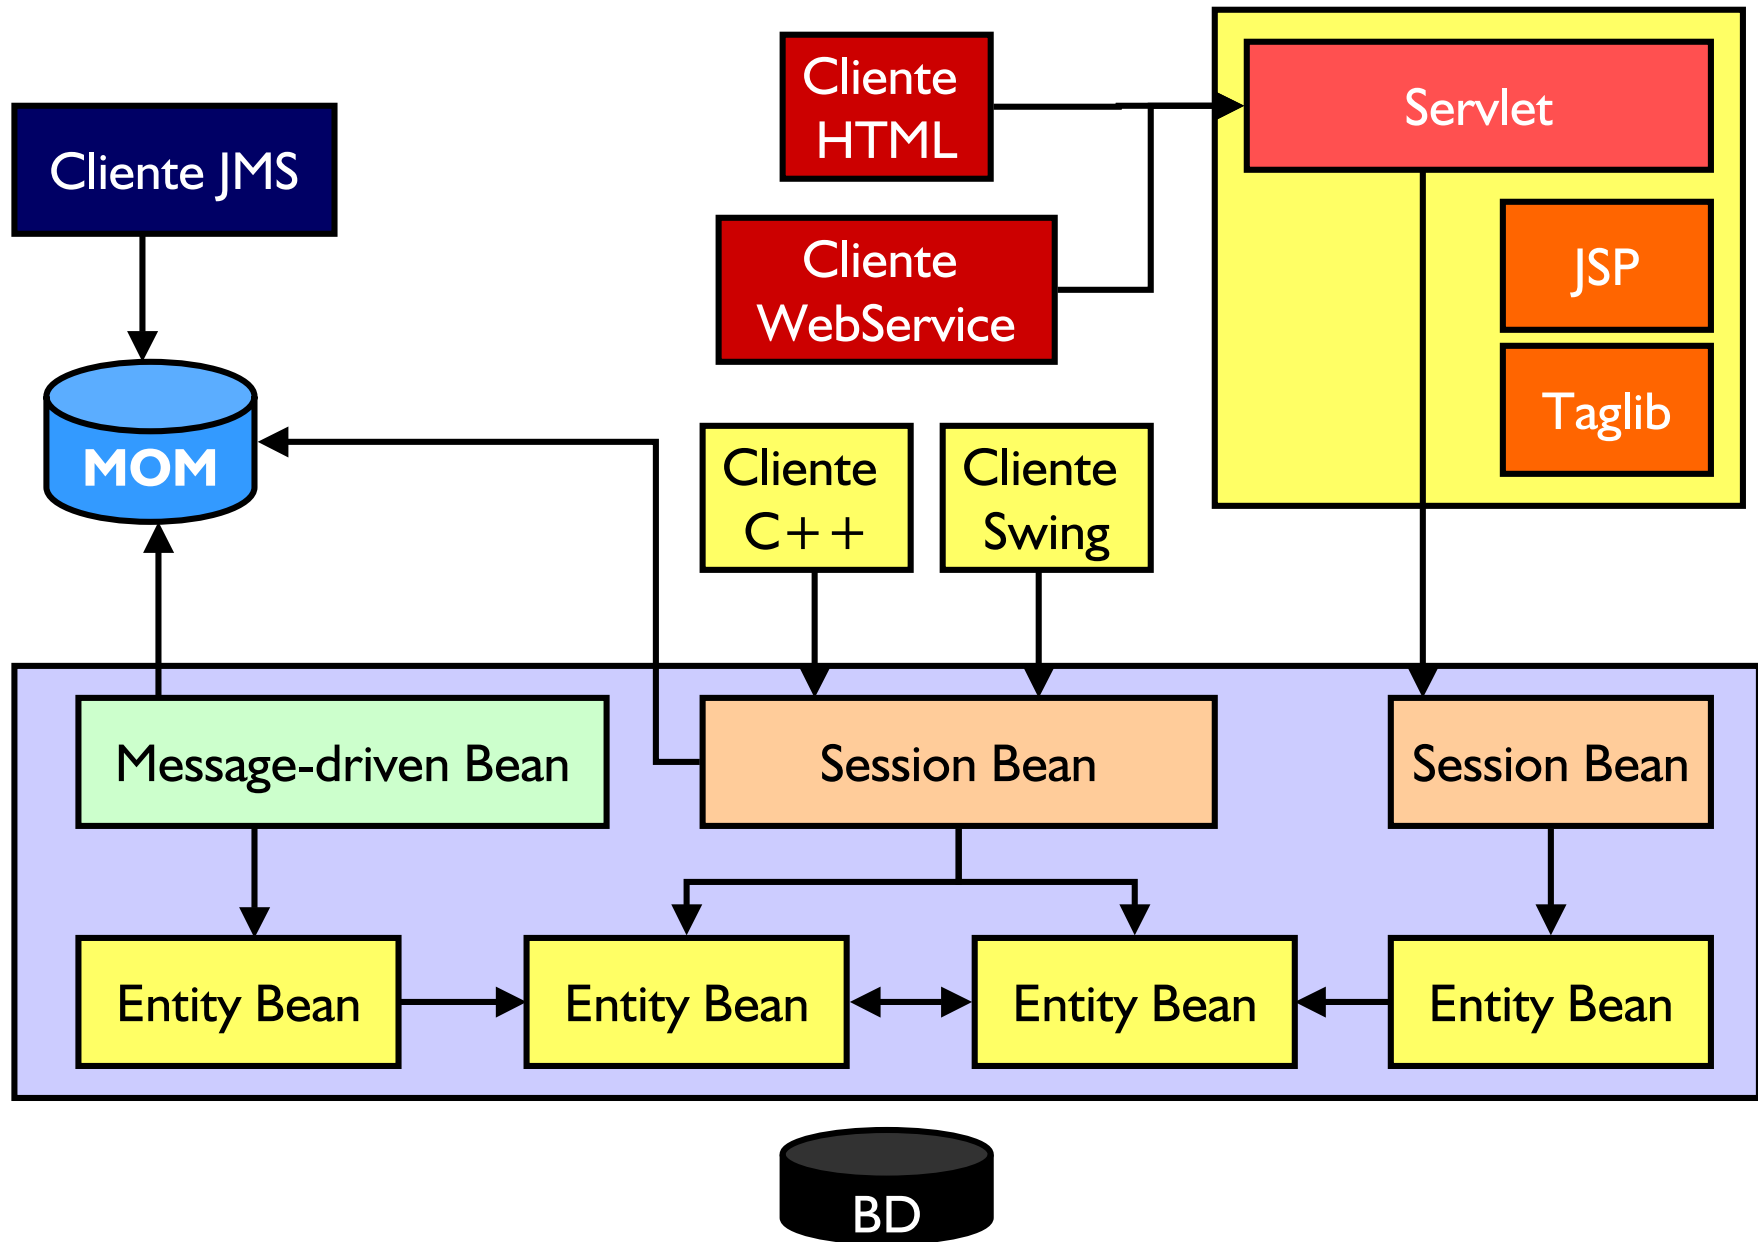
Cliente JMS

Cliente HTML

Cliente WebService

Servlet

JSP

Taglib

MOM

Cliente C++

Cliente Swing

Message-driven Bean

Session Bean

Session Bean

Entity Bean

Entity Bean

Entity Bean

Entity Bean

BD